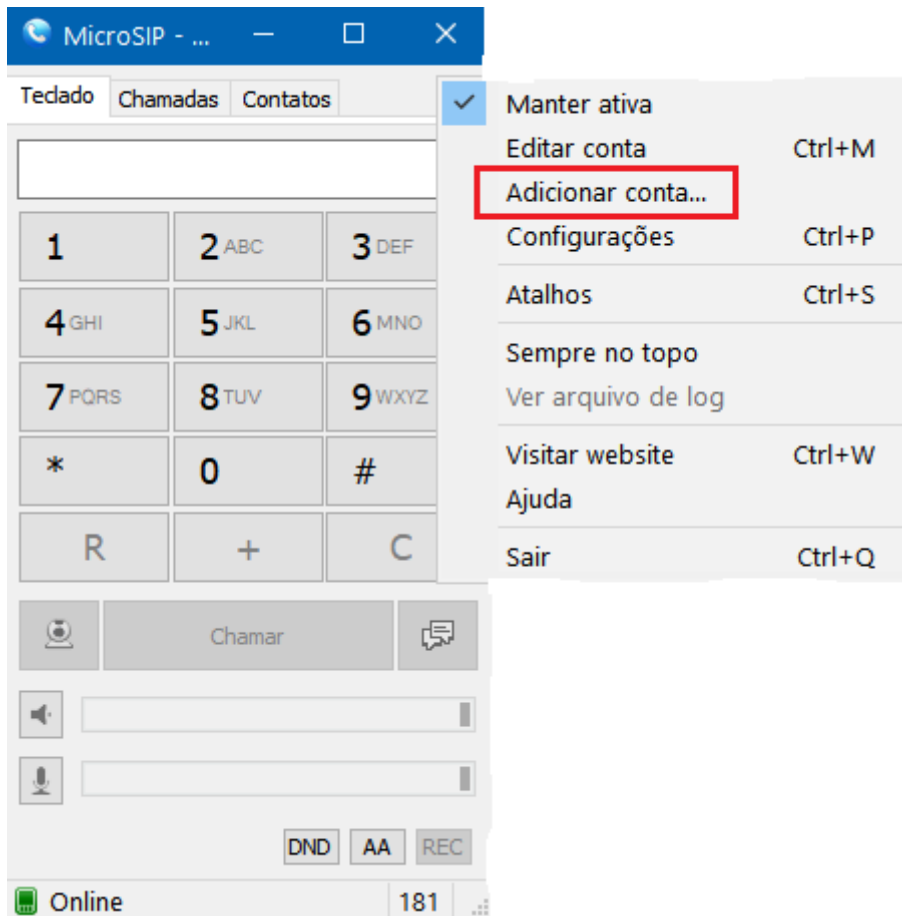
MicroSIP - ...

Teclado | Chamadas | Contatos

1 | 2 ABC | 3 DEF
4 GHI | 5 JKL | 6 MNO
7 PQRS | 8 TUV | 9 WXYZ
* | 0 | #
R | + | C

Chamar

DND AA REC

Online 181

Manter ativa
Editar conta Ctrl+M
Adicionar conta...
Configurações Ctrl+P
Atalhos Ctrl+S
Sempre no topo
Ver arquivo de log
Visitar website Ctrl+W
Ajuda
Sair Ctrl+Q